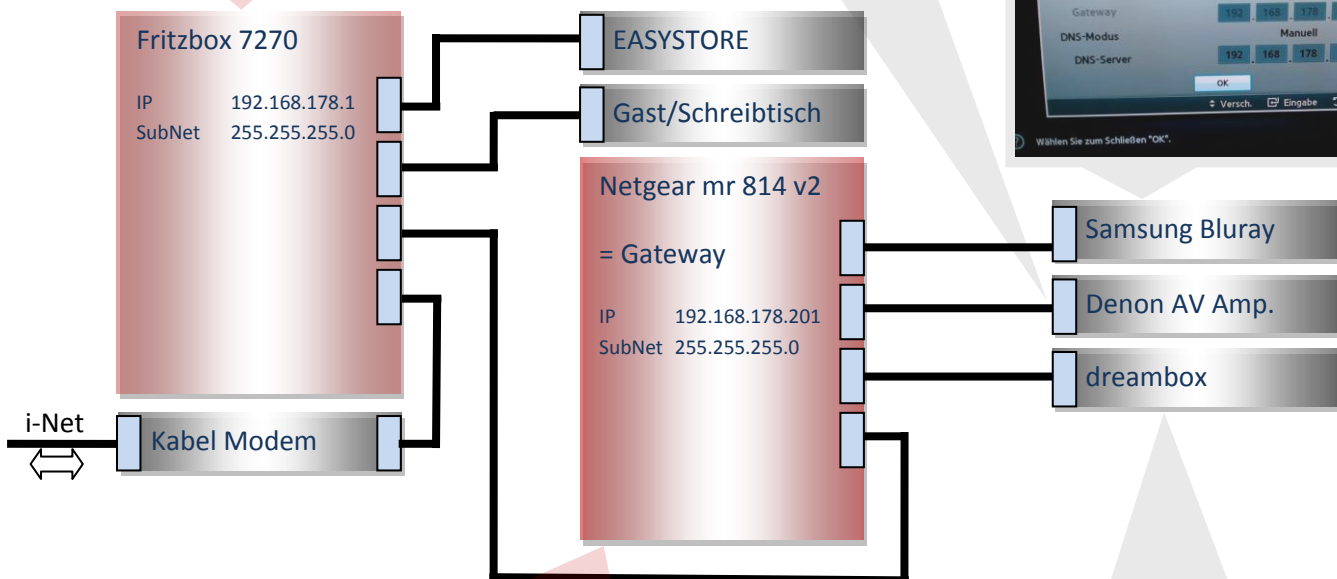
Fritzbox 7270

IP 192.168.178.1
SubNet 255.255.255.0

EASYSTORE

Gast/Schreibtisch

Netgear mr 814 v2

= Gateway

IP 192.168.178.201
SubNet 255.255.255.0

Gateway 192 168 178
DNS-Modus Manuell
DNS-Server 192 168 178
OK
Versch. Eingabe
Wählen Sie zum Schließen "OK".

Samsung Bluray

Denon AV Amp.

dreambox

i-Net

Kabel Modem